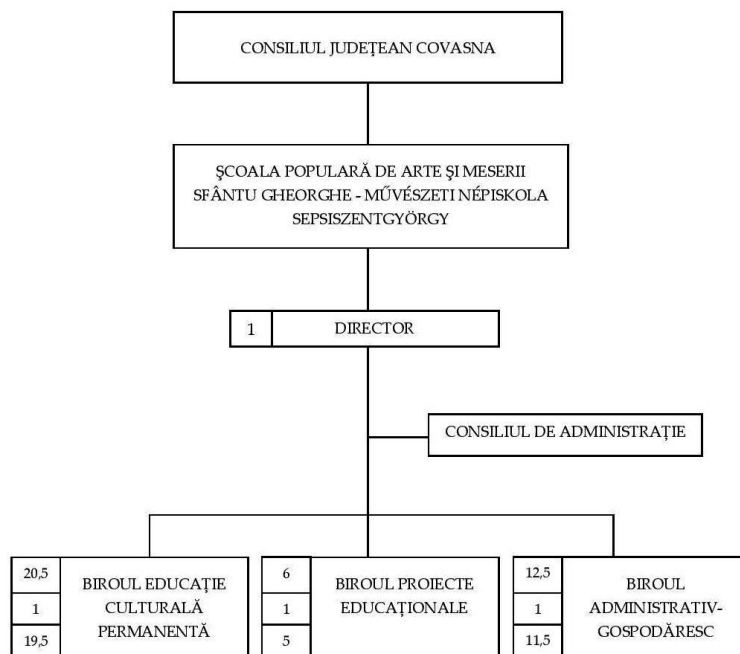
CONSILIUL JUDEȚEAN COVASNA

ŞCOALA POPULARĂ DE ARTE ŞI MESERII SFÂNTU GHEORGHE - MŰVÉSZETI NÉPISKOLA SEPSISZENTGYÖRGY

1 DIRECTOR

CONSILIUL DE ADMINISTRAȚIE

20,5
1
19,5
BIROUL EDUCAȚIE CULTURALĂ PERMANENTĂ

6
1
5
BIROUL PROIECTE EDUCAȚIONALE

12,5
1
11,5
BIROUL ADMINISTRATIV-GOSPODĂRESC